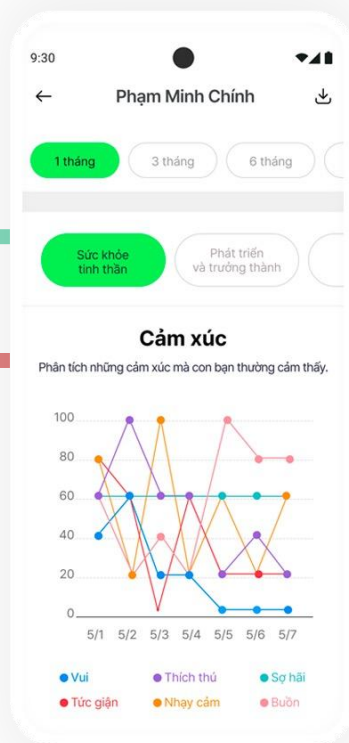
9:30

Phạm Minh Chính

1 tháng
3 tháng
6 tháng

Sức khỏe tinh thần
Phát triển và trưởng thành

Cảm xúc

Phân tích những cảm xúc mà con bạn thường cảm thấy.

100
80
60
40
20
0

5/1 5/2 5/3 5/4 5/5 5/6 5/7

Vui
Thích thú
Sợ hãi
Tức giận
Nhạy cảm
Buồn